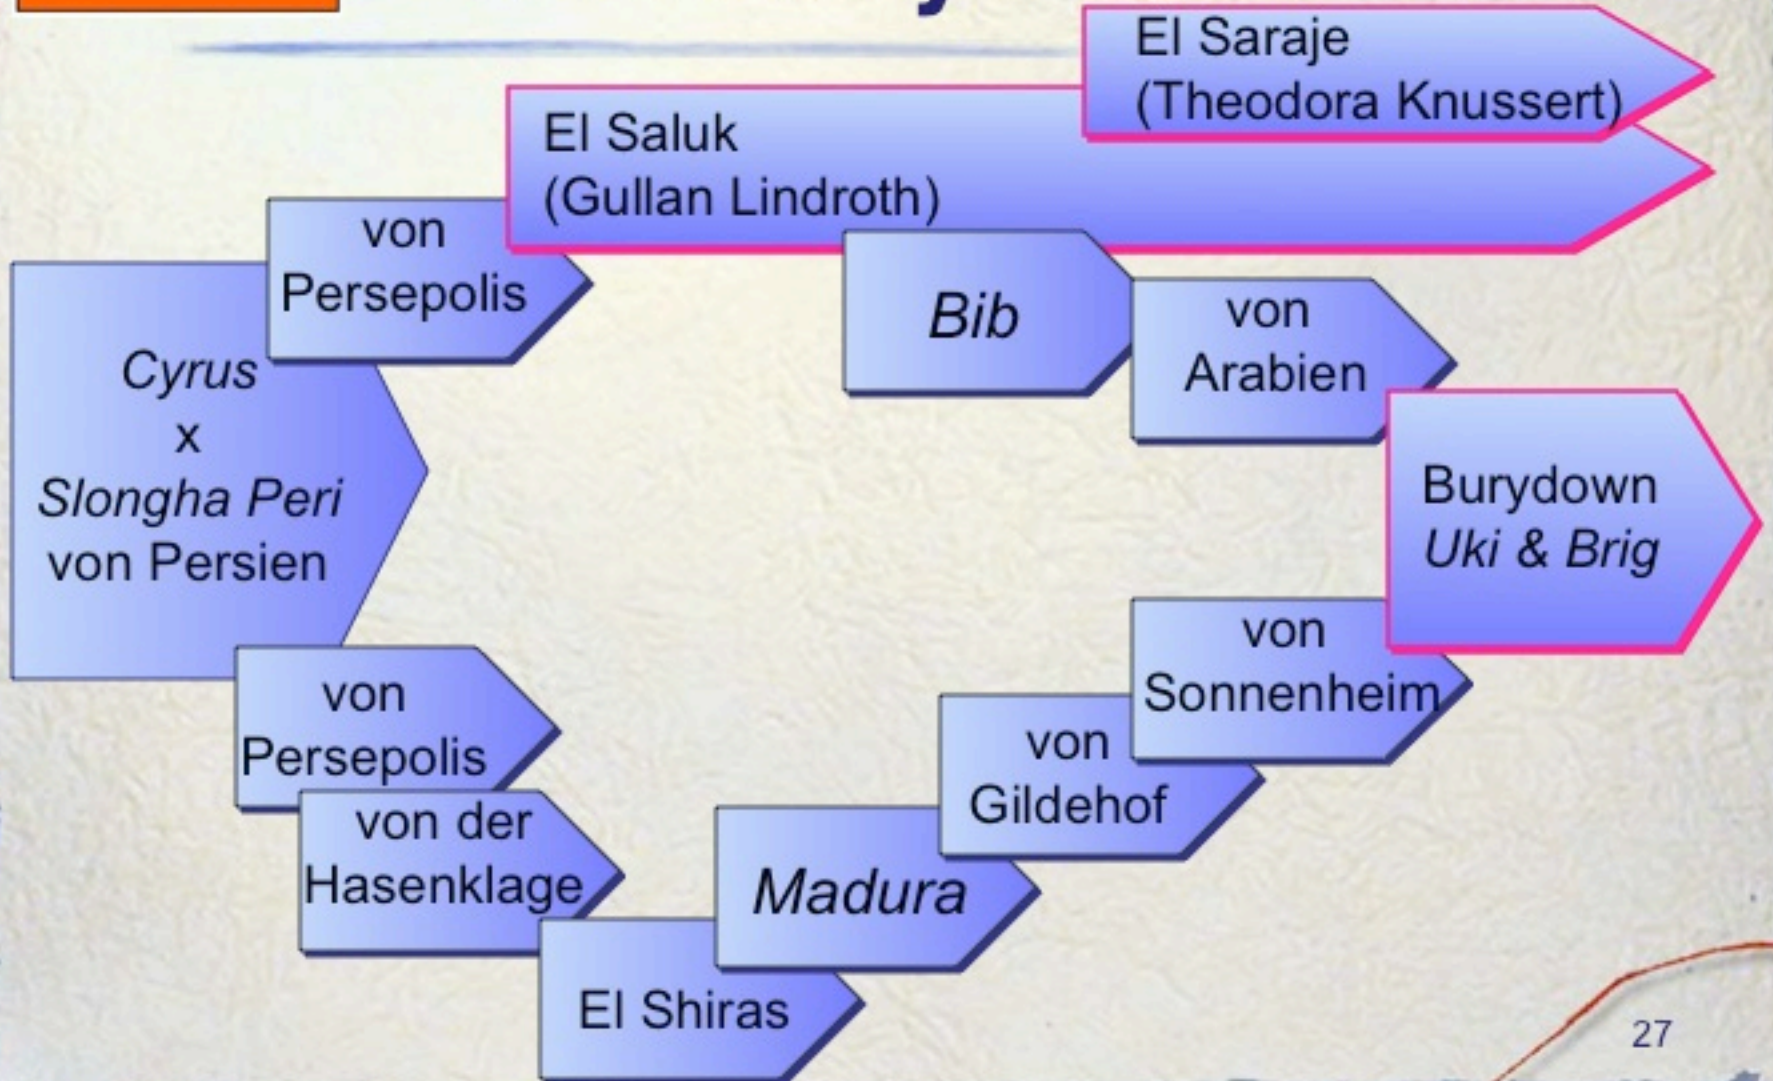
El Saraje
(Theodora Knussert)

El Saluk
(Gullan Lindroth)

von
Persepolis

Cyrus
x
Slongha Peri
von Persien

Bib

von
Arabien

Burydown
Uki & Brig

von
Sonnenheim

von
Gildehof

von
Persepolis

von der
Hasenklage

Madura

El Shiras

27